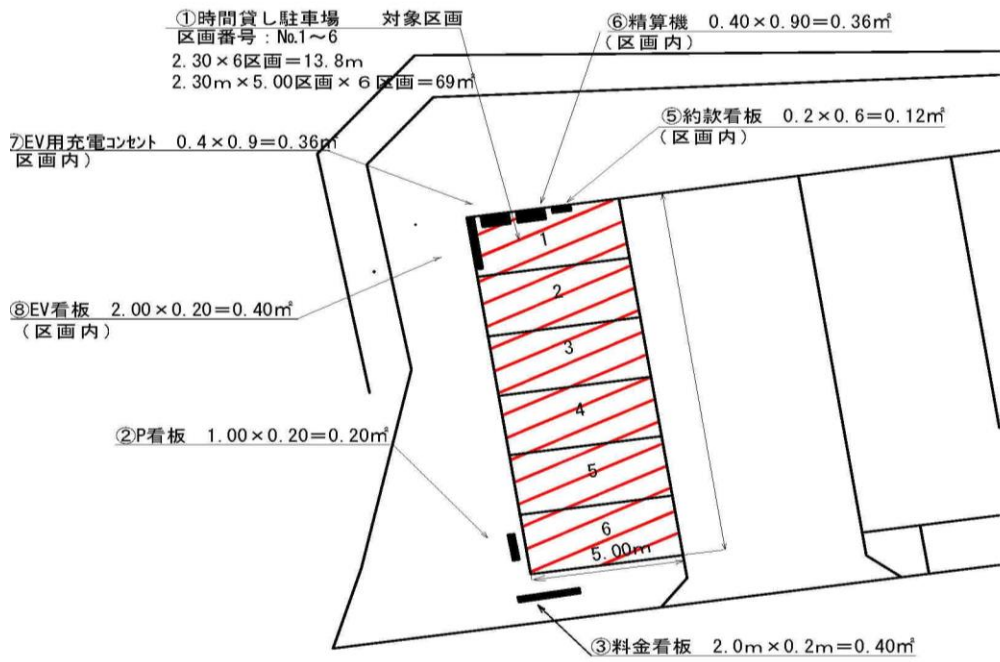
①時間貸し駐車場　対象区画
区画番号：No.1～6
2.30×6区画＝13.8m
2.30m×5.00区画×6区画＝69㎡

⑥精算機　0.40×0.90＝0.36㎡
（区画内）

⑤約款看板　0.2×0.6＝0.12㎡
（区画内）

⑦EV用充電コンセント　0.4×0.9＝0.36㎡
区画内）

⑧EV看板　2.00×0.20＝0.40㎡
（区画内）

②P看板　1.00×0.20＝0.20㎡

1
2
3
4
5
6
5.00m

③料金看板　2.0m×0.2m＝0.40㎡